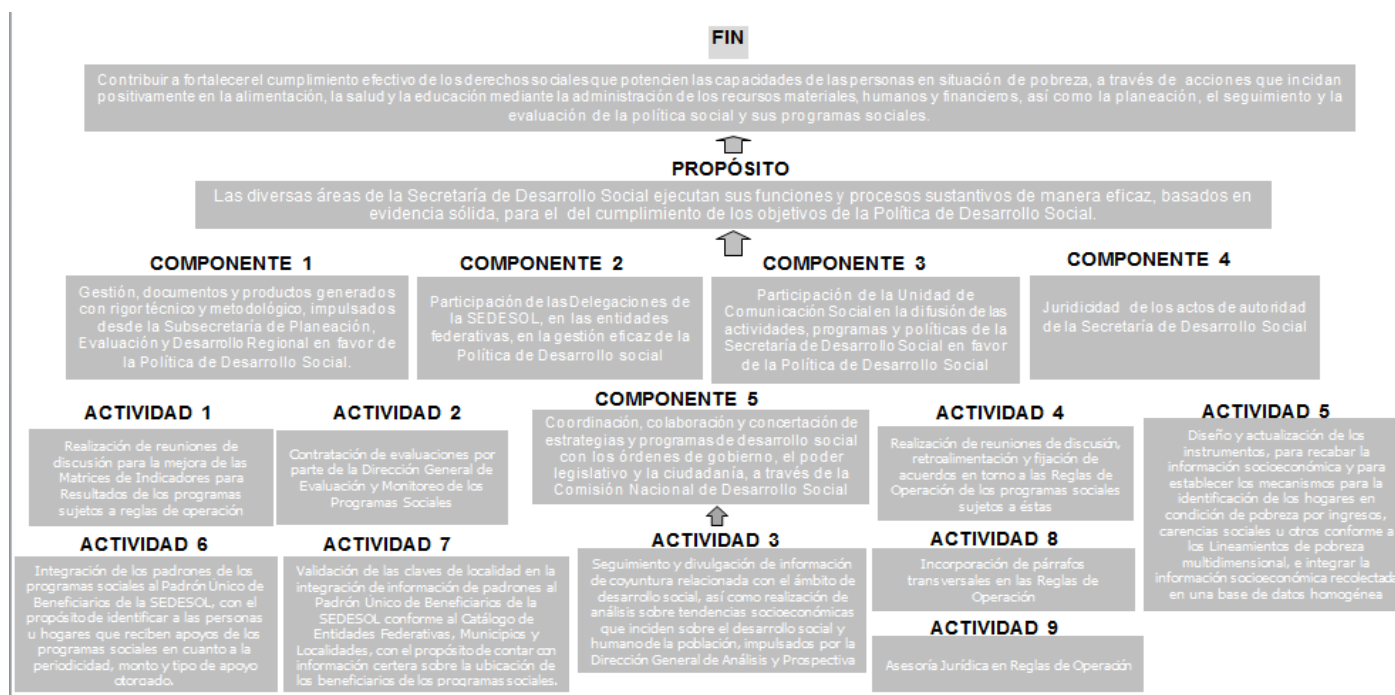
FIN

Contribuir a fortalecerel cumplimiento efectivo de los derechos sociales que potencien las capacidades de las personas en situación de pobreza, a través de acciones que incidan positivamente en la alimentación, la salud y la educación mediante la administración de los recursos materiales, humanos y financieros, así como la planeación, el seguimiento y la evaluación de la política social y sus programas sociales.

PROPÓSITO

Las diversas áreas de la Secretaría de Desarrollo Social ejecutan sus funciones y procesos sustantivos de manera eficaz, basados en evidencia sólida, para el del cumplimiento de los objetivos de la Política de Desarrollo Social.

COMPONENTE 1

Gestión, documentos y productos generados con rigor técnico y metodológico, impulsados desde la Subsecretaría de Planeación, Evaluación y Desarrollo Regional en favor de la Política de Desarrollo Social.

COMPONENTE 2

Participación de las Delegaciones de la SEDESOL, en las entidades federativas, en la gestión eficaz de la Política de Desarrollo social

COMPONENTE 3

Participación de la Unidad de Comunicación Social en la difusión de las actividades, programas y políticas de la Secretaría de Desarrollo Social en favor de la Política de Desarrollo Social

COMPONENTE 4

Juridicidad de los actos de autoridad de la Secretaría de Desarrollo Social

COMPONENTE 5

Coordinación, colaboración y concertación de estrategias y programas de desarrollo social con los órdenes de gobierno, el poder legislativo y la ciudadanía, a través de la Comisión Nacional de Desarrollo Social

ACTIVIDAD 1

Realización de reuniones de discusión para la mejora de las Matrices de Indicadores para Resultados de los programas sujetos a reglas de operación

ACTIVIDAD 2

Contratación de evaluaciones por parte de la Dirección General de Evaluación y Monitoreo de los Programas Sociales

ACTIVIDAD 4

Realización de reuniones de discusión, retroalimentación y fijación de acuerdos en torno a las Reglas de Operación de los programas sociales sujetos a éstas

ACTIVIDAD 5

Diseño y actualización de los instrumentos, para recabar la información socioeconómica y para establecer los mecanismos para la identificación de los hogares en condición de pobreza por ingresos, carencias sociales u otros conforme a los Lineamientos de pobreza multidimensional, e integrar la información socioeconómica recolectada en una base de datos homogénea

ACTIVIDAD 6

Integración de los padrones de los programas sociales al Padrón Único de Beneficiarios de la SEDESOL, con el propósito de identificar a las personas u hogares que reciben apoyos de los programas sociales en cuanto a la periodicidad, monto y tipo de apoyo otorgado.

ACTIVIDAD 7

Validación de las claves de localidad en la integración de información de padrones al Padrón Único de Beneficiarios de la SEDESOL conforme al Catálogo de Entidades Federativas, Municipios y Localidades, con el propósito de contar con información certera sobre la ubicación de los beneficiarios de los programas sociales.

ACTIVIDAD 3

Seguimiento y divulgación de información de coyuntura relacionada con el ámbito de desarrollo social, así como realización de análisis sobre tendencias socioeconómicas que inciden sobre el desarrollo social y humano de la población, impulsados por la Dirección General de Análisis y Prospectiva

ACTIVIDAD 8

Incorporación de párrafos transversales en las Reglas de Operación

ACTIVIDAD 9

Asesoría Jurídica en Reglas de Operación